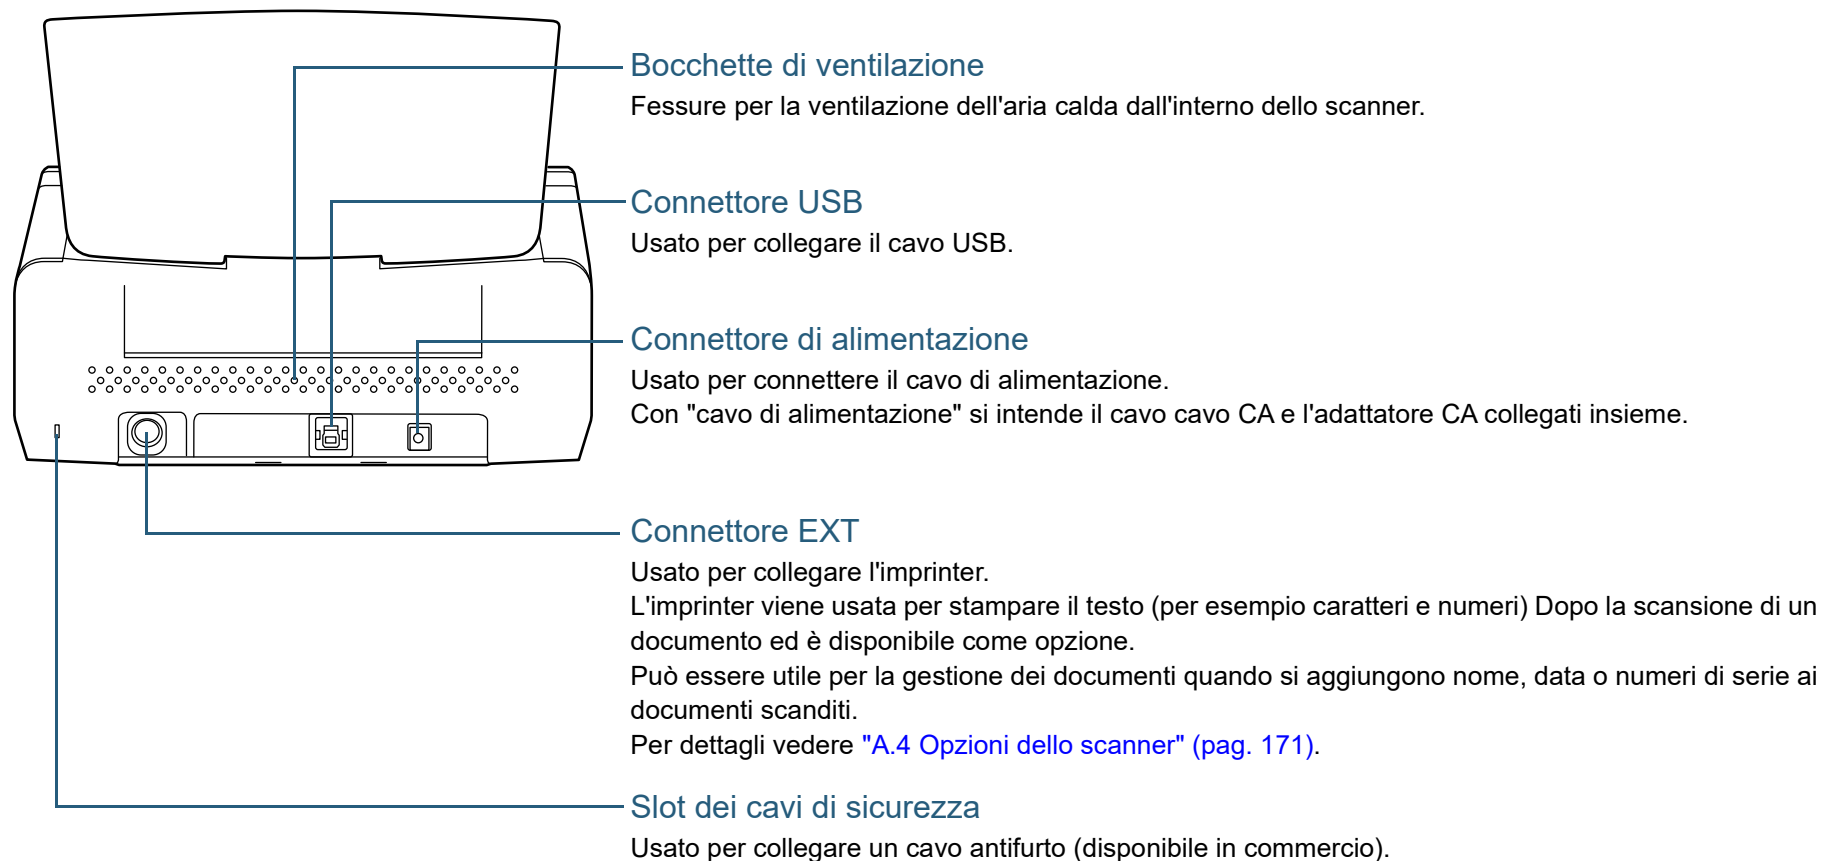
Bocchette di ventilazione
Fessure per la ventilazione dell'aria calda dall'interno dello scanner.

Connettore USB
Usato per collegare il cavo USB.

Connettore di alimentazione
Usato per connettere il cavo di alimentazione.
Con "cavo di alimentazione" si intende il cavo cavo CA e l'adattatore CA collegati insieme.

Connettore EXT
Usato per collegare l'imprinter.
L'imprinter viene usata per stampare il testo (per esempio caratteri e numeri) Dopo la scansione di un documento ed è disponibile come opzione.
Può essere utile per la gestione dei documenti quando si aggiungono nome, data o numeri di serie ai documenti scanditi.
Per dettagli vedere "A.4 Opzioni dello scanner" (pag. 171).

Slot dei cavi di sicurezza
Usato per collegare un cavo antifurto (disponibile in commercio).